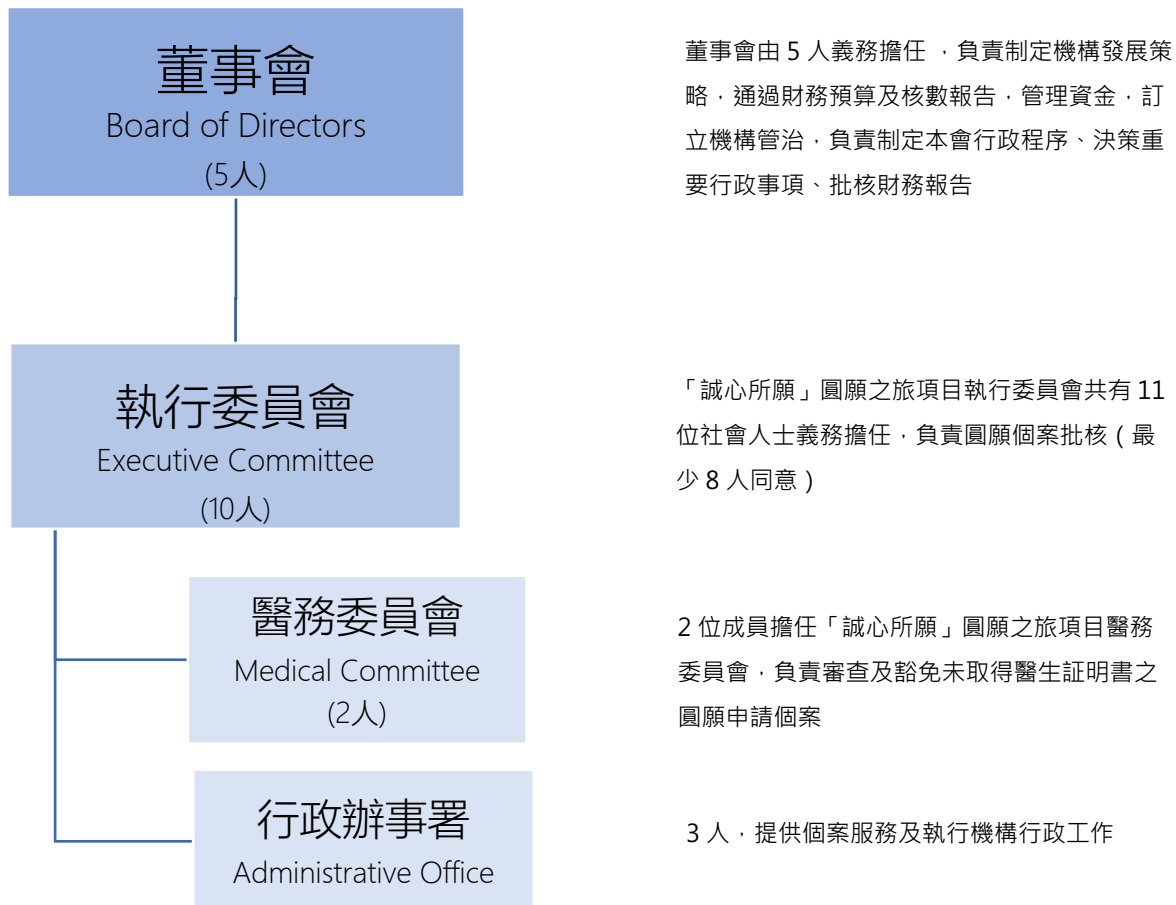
董事會
Board of Directors
(5人)

董事會由 5 人義務擔任 ，負責制定機構發展策略，通過財務預算及核數報告，管理資金，訂立機構管治，負責制定本會行政程序、決策重要行政事項、批核財務報告

執行委員會
Executive Committee
(10人)

「誠心所願」圓願之旅項目執行委員會共有 11 位社會人士義務擔任，負責圓願個案批核（最少 8 人同意）

醫務委員會
Medical Committee
(2人)

2 位成員擔任「誠心所願」圓願之旅項目醫務委員會，負責審查及豁免未取得醫生証明書之圓願申請個案

行政辦事署
Administrative Office

3 人，提供個案服務及執行機構行政工作